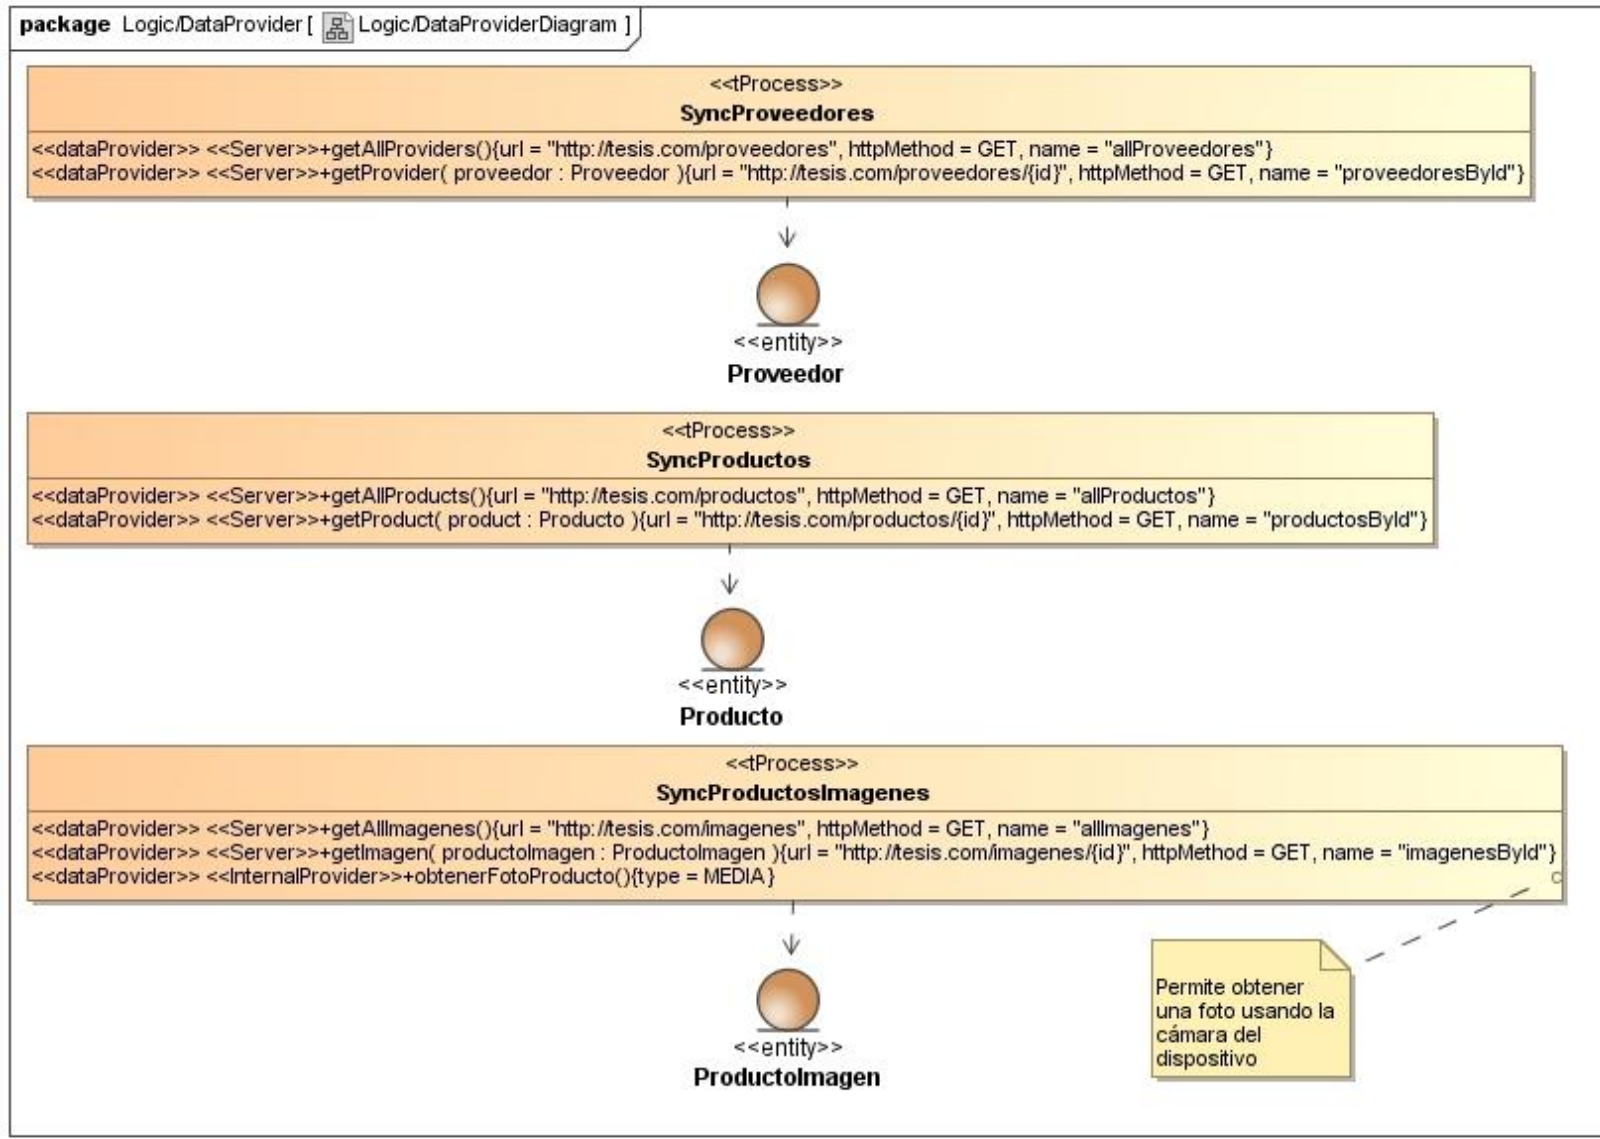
package Logic/DataProvider [ Logic/DataProviderDiagram ]

<<tProcess>>
SyncProveedores

<<dataProvider>> <<Server>>+getAllProviders(){url = "http://tesis.com/proveedores", httpMethod = GET, name = "allProveedores"}
<<dataProvider>> <<Server>>+getProvider( proveedor : Proveedor ){url = "http://tesis.com/proveedores/{id}", httpMethod = GET, name = "proveedoresById"}

<<entity>>
Proveedor

<<tProcess>>
SyncProductos

<<dataProvider>> <<Server>>+getAllProducts(){url = "http://tesis.com/productos", httpMethod = GET, name = "allProductos"}
<<dataProvider>> <<Server>>+getProduct( product : Producto ){url = "http://tesis.com/productos/{id}", httpMethod = GET, name = "productosById"}

<<entity>>
Producto

<<tProcess>>
SyncProductosImagenes

<<dataProvider>> <<Server>>+getAllImagenes(){url = "http://tesis.com/imagenes", httpMethod = GET, name = "allImagenes"}
<<dataProvider>> <<Server>>+getImagen( productoImagen : ProductoImagen ){url = "http://tesis.com/imagenes/{id}", httpMethod = GET, name = "imagenesById"}
<<dataProvider>> <<InternalProvider>>+obtenerFotoProducto(){type = MEDIA}

<<entity>>
ProductoImagen

Permite obtener una foto usando la cámara del dispositivo